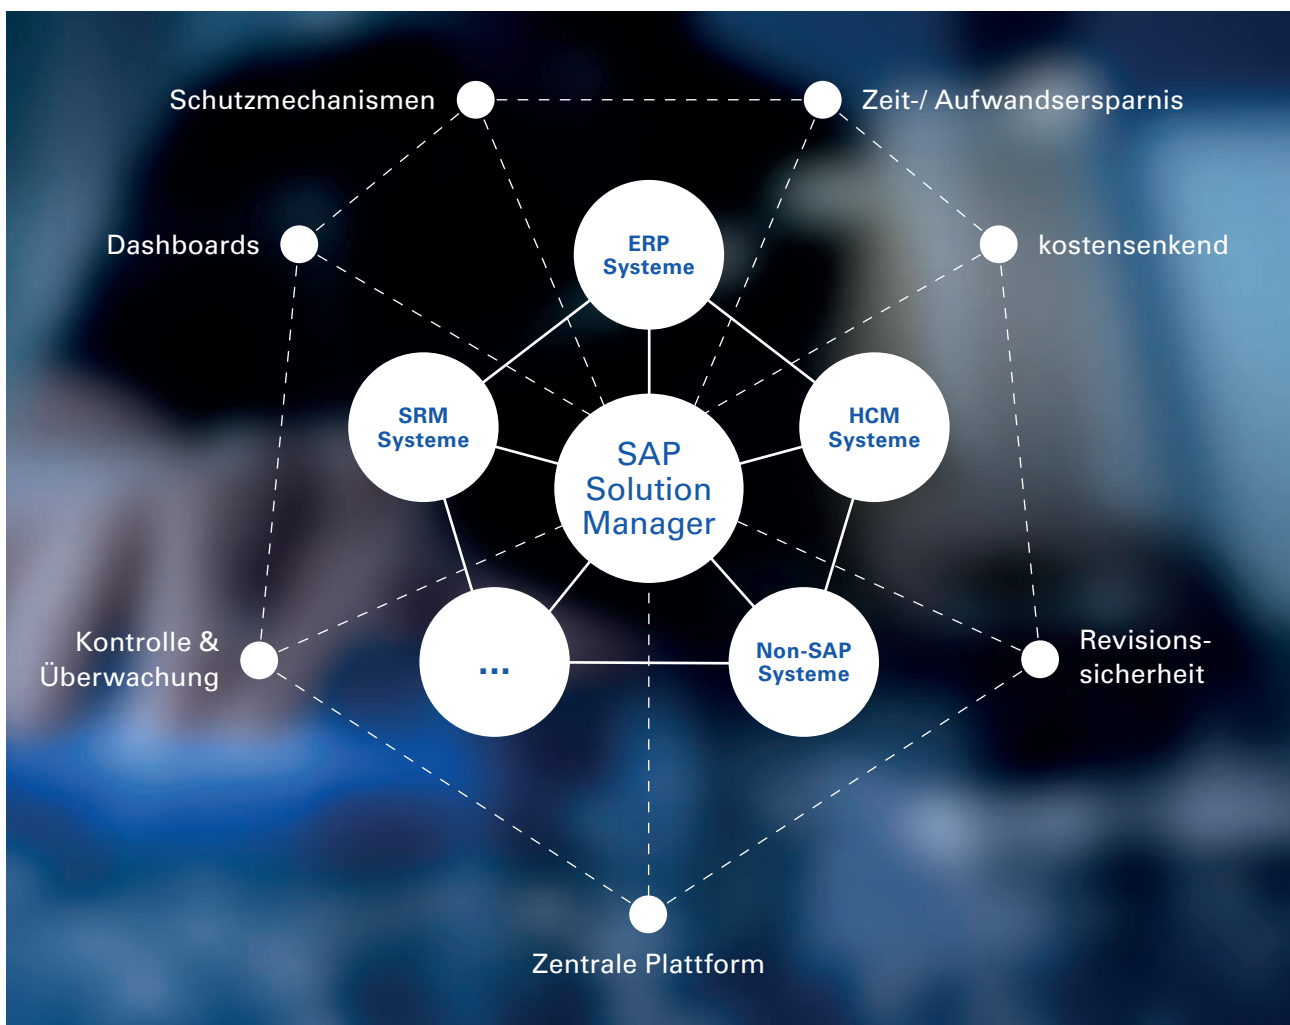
Schutzmechanismen

Zeit-/ Aufwandsersparnis

Dashboards

kostensenkend

ERP Systeme

SRM Systeme

HCM Systeme

SAP Solution Manager

Kontrolle & Überwachung

...

Non-SAP Systeme

Revisionssicherheit

Zentrale Plattform